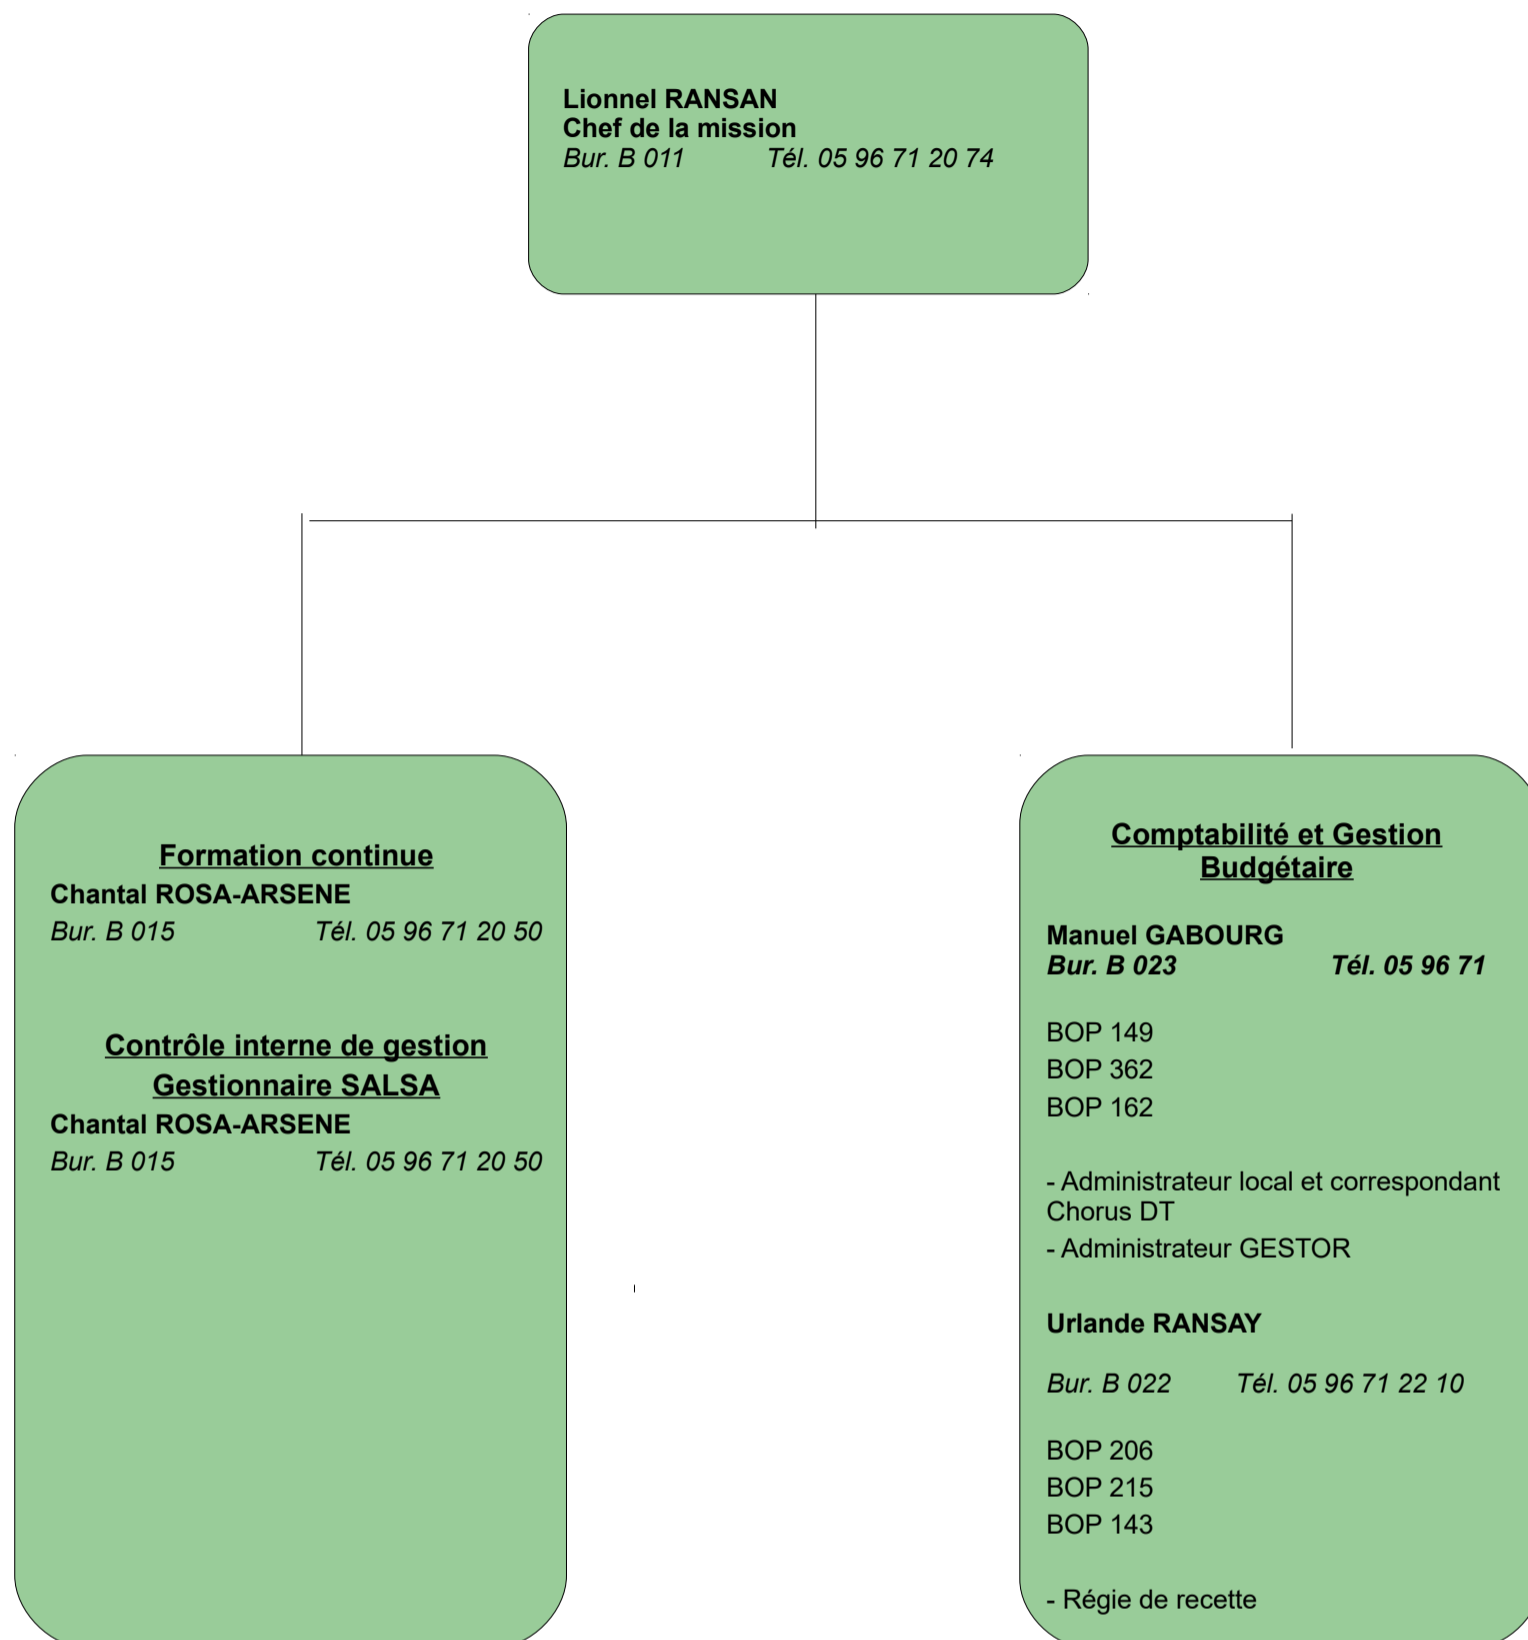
Lionnel RANSAN
Chef de la mission
Bur. B 011 Tél. 05 96 71 20 74

Formation continue
Chantal ROSA-ARSENE
Bur. B 015 Tél. 05 96 71 20 50

Contrôle interne de gestion
Gestionnaire SALSA
Chantal ROSA-ARSENE
Bur. B 015 Tél. 05 96 71 20 50

Comptabilité et Gestion Budgétaire

Manuel GABOURG
Bur. B 023 Tél. 05 96 71

BOP 149
BOP 362
BOP 162

- Administrateur local et correspondant Chorus DT
- Administrateur GESTOR

Urlande RANSAY

Bur. B 022 Tél. 05 96 71 22 10

BOP 206
BOP 215
BOP 143

- Régie de recette